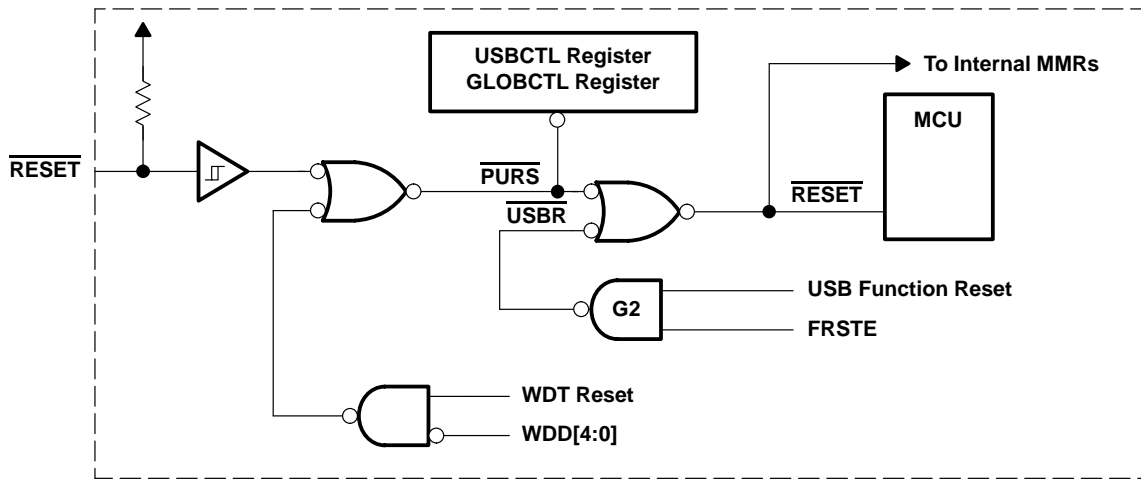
USBCTL Register
GLOBCTL Register

To Internal MMRs

MCU

$\overline{\text{RESET}}$

$\overline{\text{PURS}}$

$\overline{\text{USBR}}$

$\overline{\text{RESET}}$

G2

USB Function Reset

FRSTE

WDT Reset

WDD[4:0]